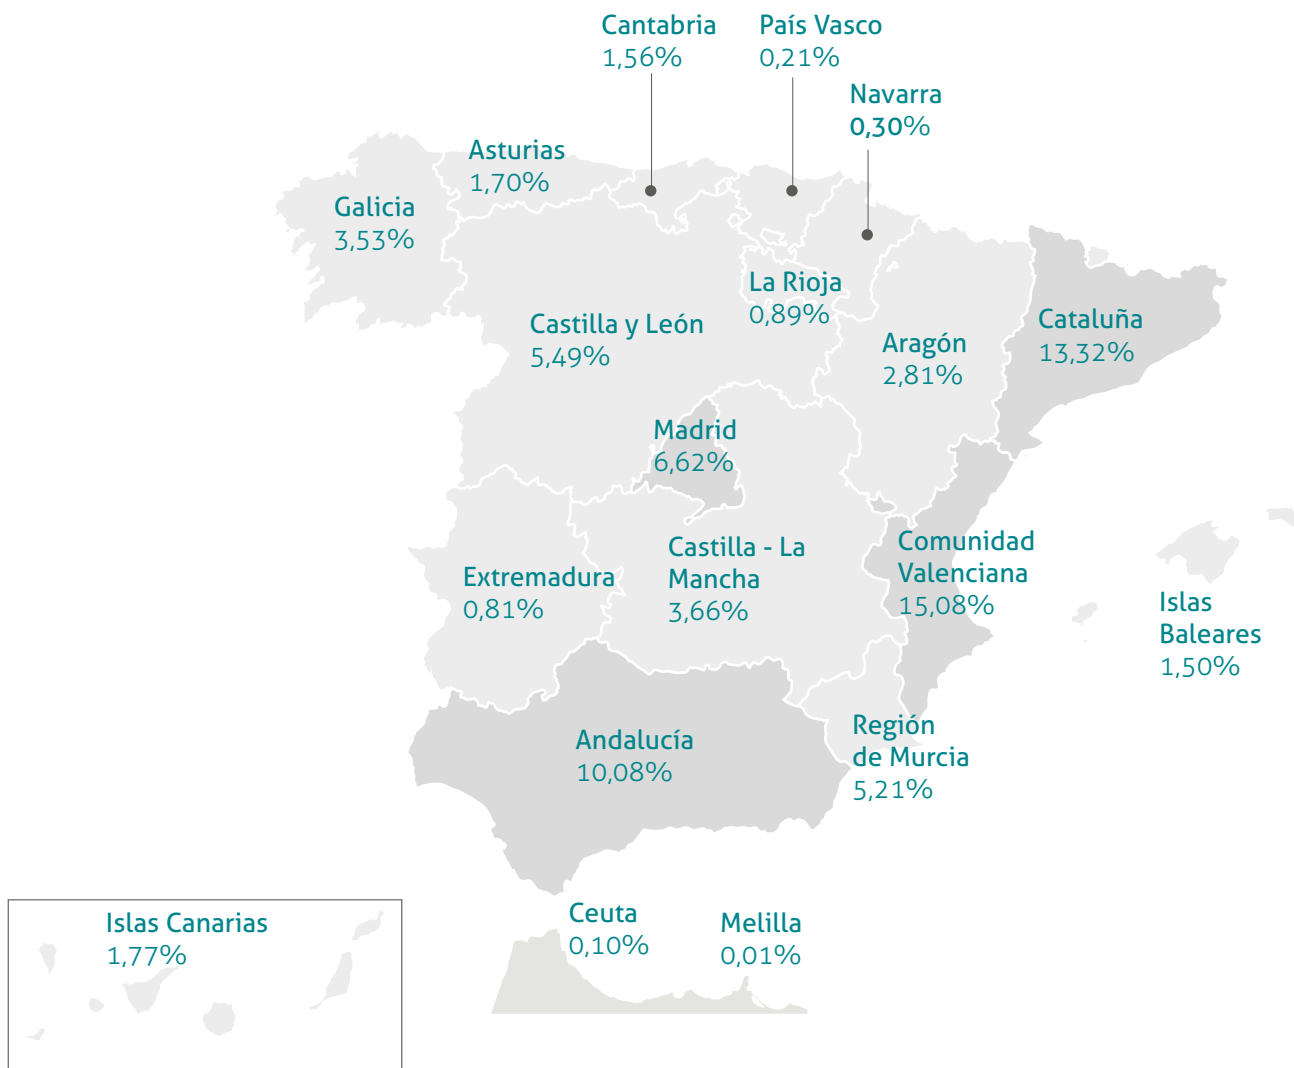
Cantabria
1,56%

País Vasco
0,21%

Navarra
0,30%

Asturias
1,70%

Galicia
3,53%

La Rioja
0,89%

Castilla y León
5,49%

Aragón
2,81%

Cataluña
13,32%

Madrid
6,62%

Comunidad
Valenciana
15,08%

Extremadura
0,81%

Castilla - La
Mancha
3,66%

Islas
Baleares
1,50%

Región
de Murcia
5,21%

Andalucía
10,08%

Islas Canarias
1,77%

Ceuta
0,10%

Melilla
0,01%